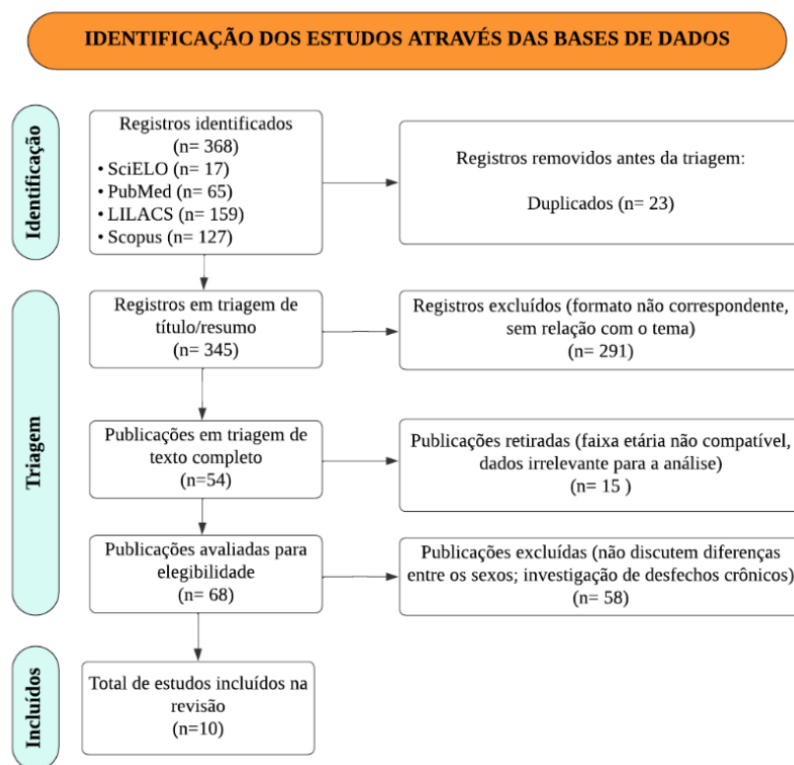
IDENTIFICAÇÃO DOS ESTUDOS ATRAVÉS DAS BASES DE DADOS

Identificação

Registros identificados
(n= 368)
• SciELO (n= 17)
• PubMed (n= 65)
• LILACS (n= 159)
• Scopus (n= 127)

Registros removidos antes da triagem:

Duplicados (n= 23)

Triagem

Registros em triagem de título/resumo
(n= 345)

Registros excluídos (formato não correspondente, sem relação com o tema)
(n= 291)

Publicações em triagem de texto completo
(n=54)

Publicações retiradas (faixa etária não compatível, dados irrelevante para a análise)
(n= 15 )

Publicações avaliadas para elegibilidade
(n= 68)

Publicações excluídas (não discutem diferenças entre os sexos; investigação de desfechos crônicos)
(n= 58)

Incluídos

Total de estudos incluídos na revisão
(n=10)